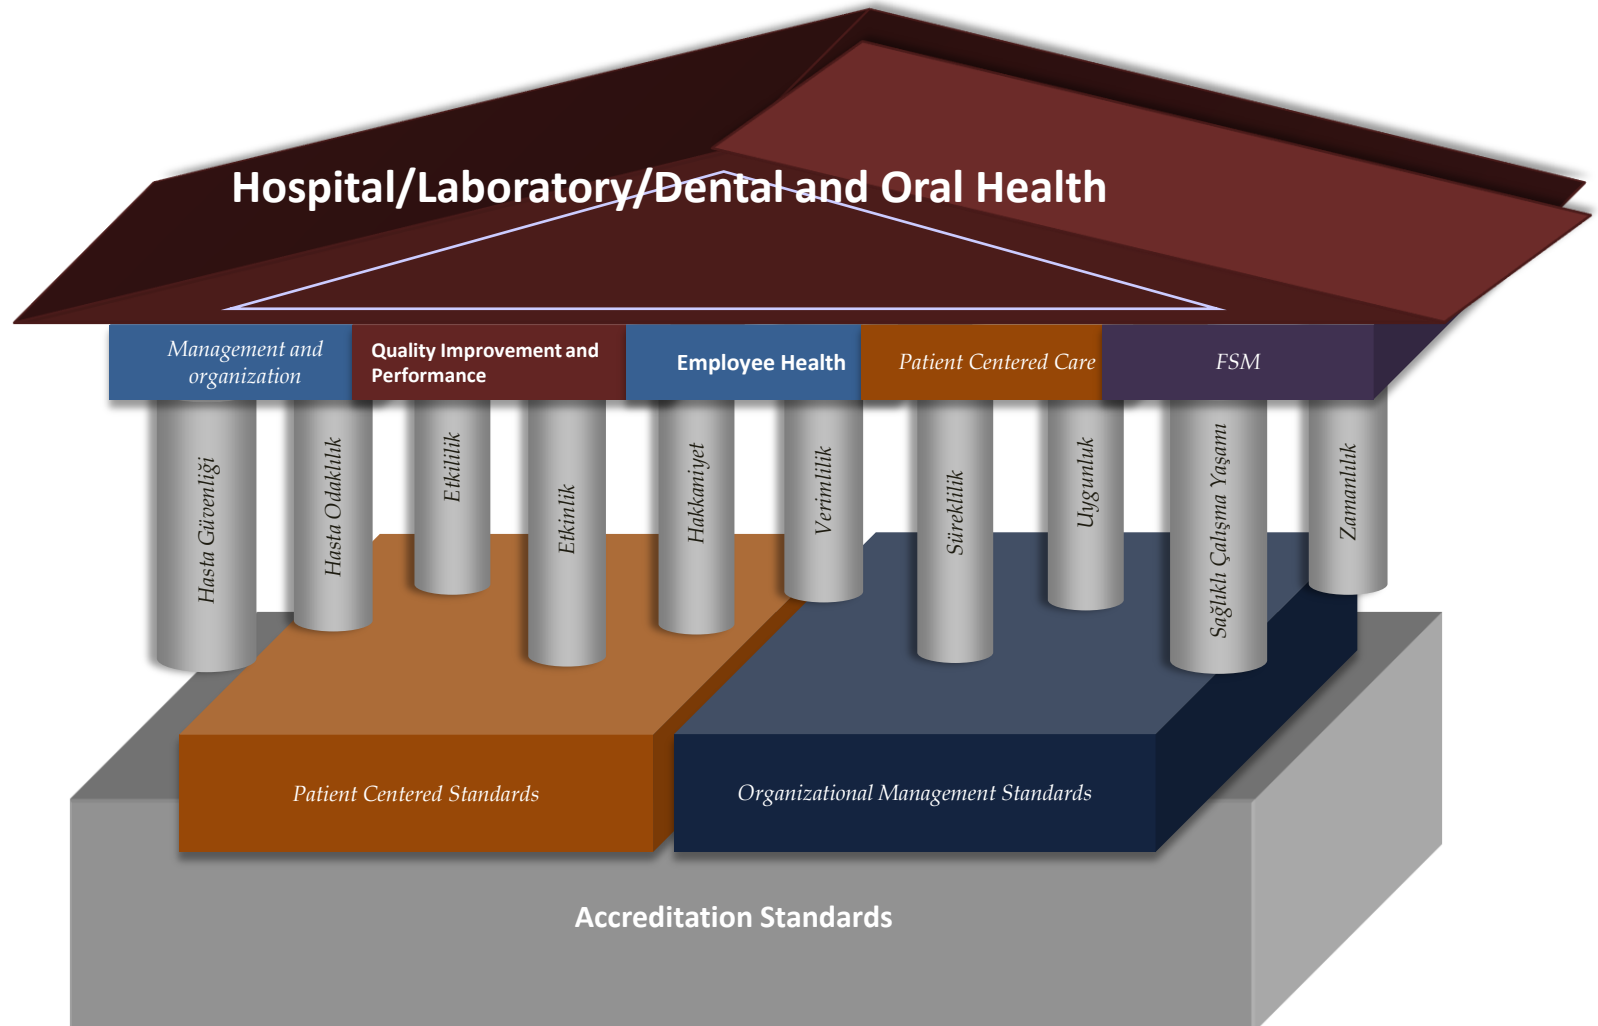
Hospital/Laboratory/Dental and Oral Health

Management and organization

Quality Improvement and Performance

Employee Health

Patient Centered Care

FSM

Hasta Güvenliği

Hasta Odaklılık

Etkililik

Etkinlik

Hakkaniyet

Verimlilik

Süreklilik

Uygunluk

Sağlıklı Çalışma Yaşamı

Zamanlılık

Patient Centered Standards

Organizational Management Standards

Accreditation Standards